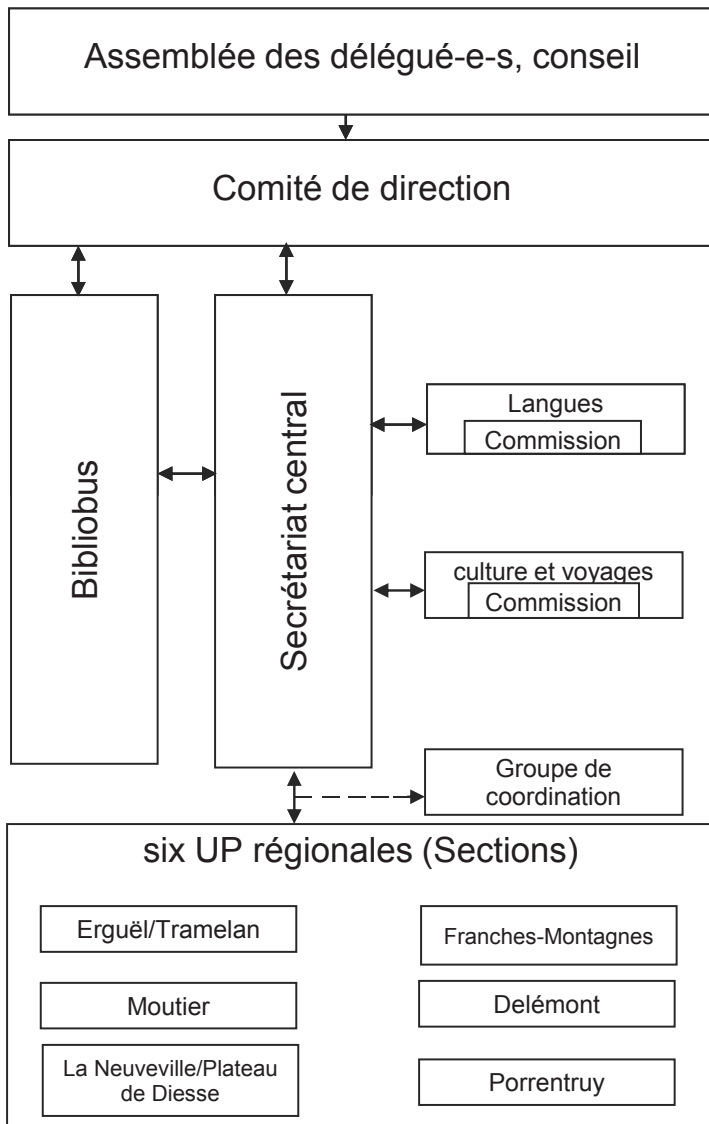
Assemblée des délégué-e-s, conseil

Comité de direction

Bibliobus

Secrétariat central

Langues
Commission

culture et voyages
Commission

Groupe de coordination

six UP régionales (Sections)

Erguël/Tramelan

Franches-Montagnes

Moutier

Delémont

La Neuveville/Plateau de Diesse

Porrentruy